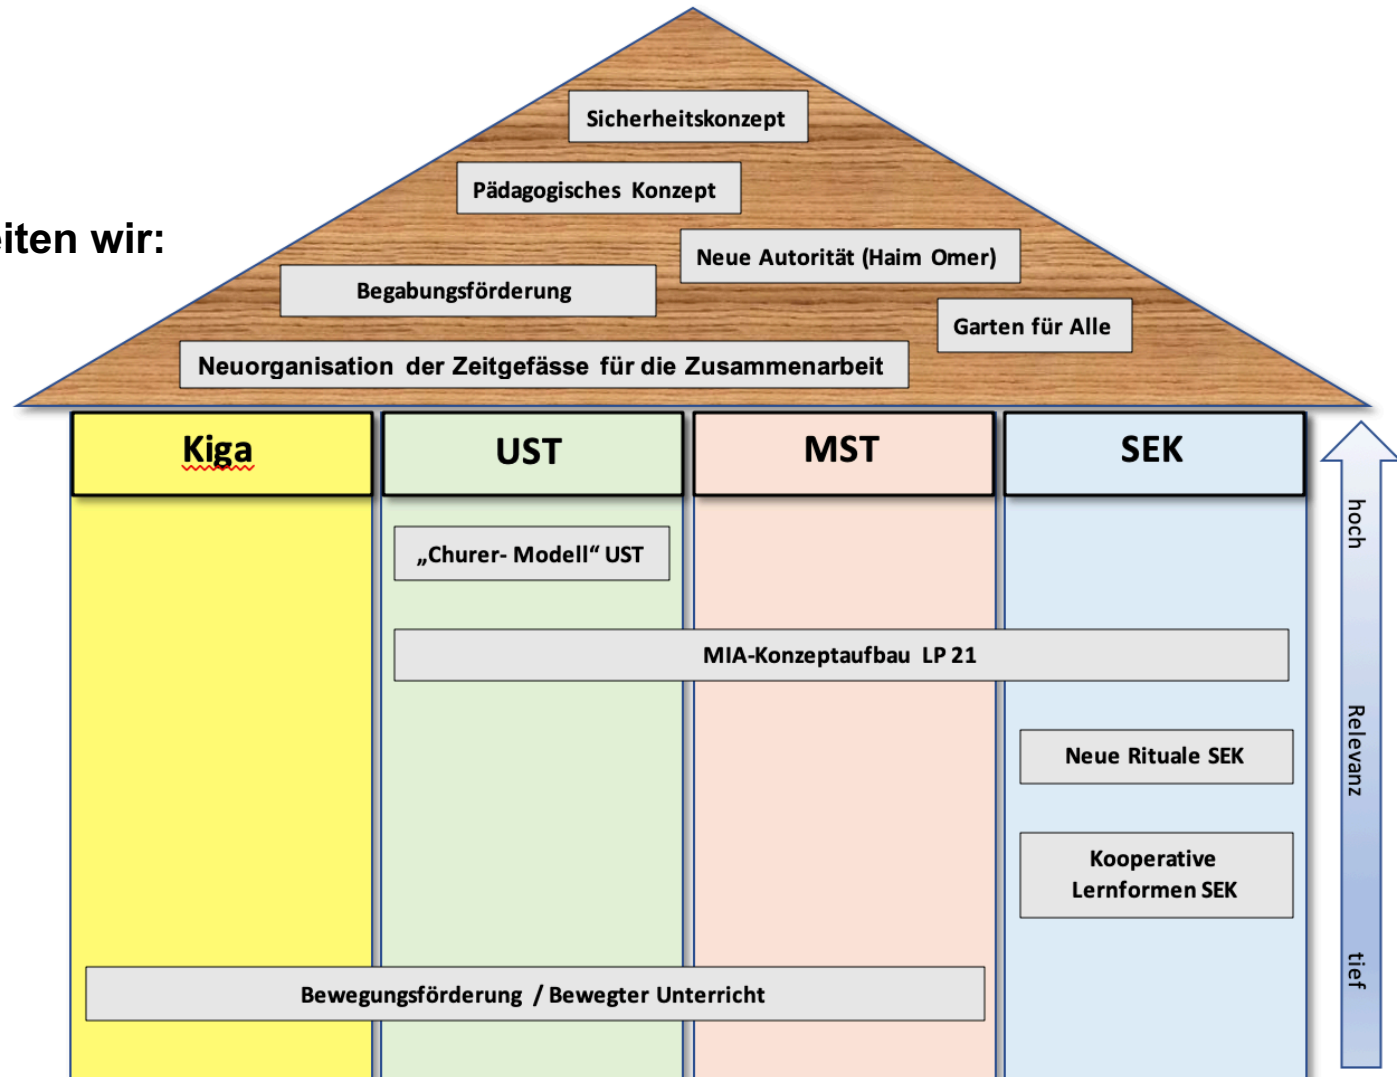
iten wir:

Sicherheitskonzept

Pädagogisches Konzept

Neue Autorität (Haim Omer)

Begabungsförderung

Garten für Alle

Neuorganisation der Zeitgefässe für die Zusammenarbeit

| Kiga | UST | MST | SEK |
|---|---|---|---|

„Churer- Modell" UST

MIA-Konzeptaufbau LP 21

Neue Rituale SEK

Kooperative Lernformen SEK

Bewegungsförderung / Bewegter Unterricht

hoch

Relevanz

tief